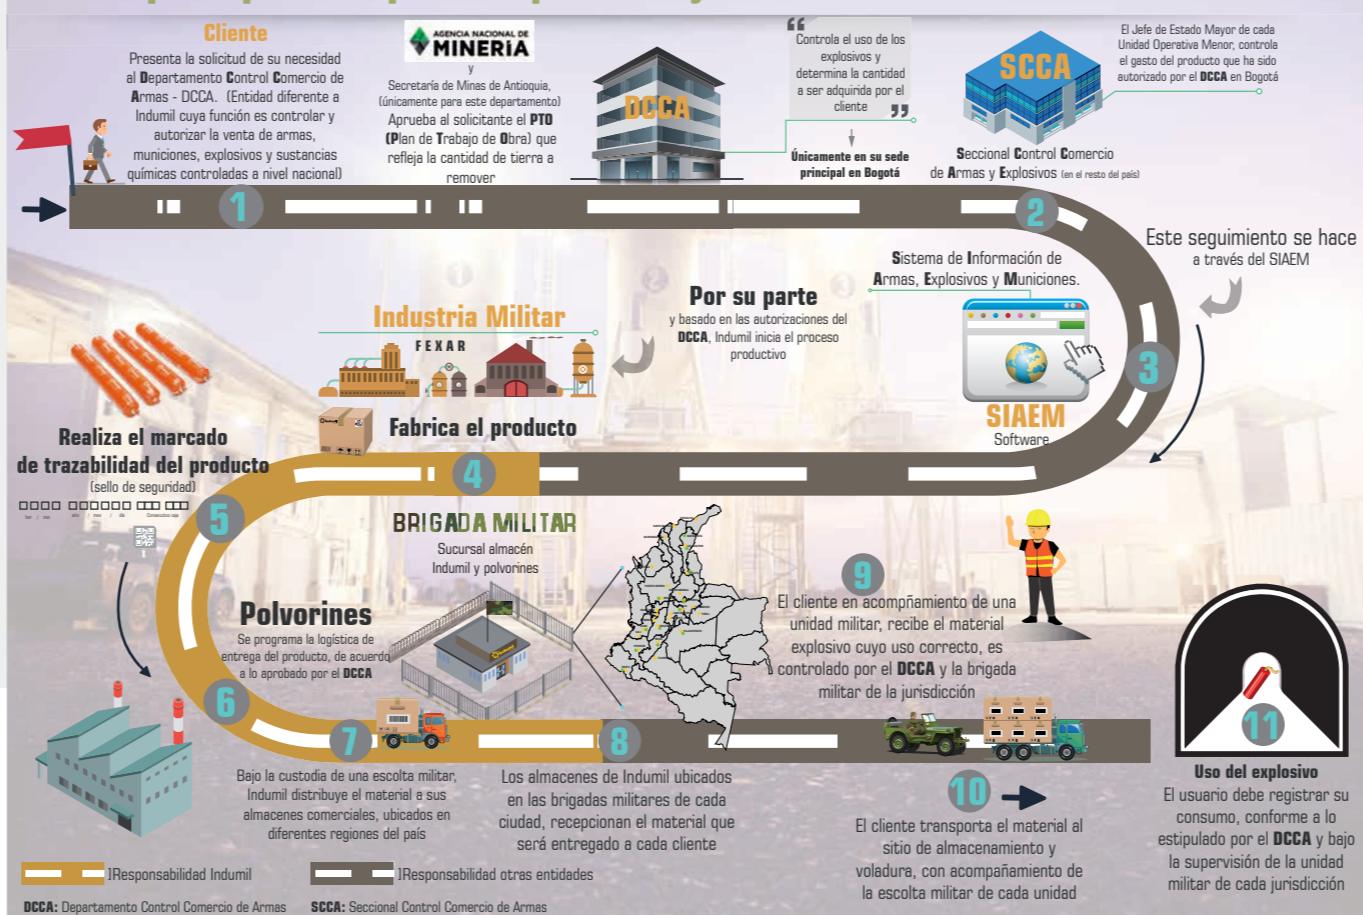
Cliente

Presenta la solicitud de su necesidad al Departamento Control Comercio de Armas - DCCA. (Entidad diferente a Indumil cuya función es controlar y autorizar la venta de armas, municiones, explosivos y sustancias químicas controladas a nivel nacional)

AGENCIA NACIONAL DE MINERÍA

y

Secretaría de Minas de Antioquia, (únicamente para este departamento)

Aprueba al solicitante el PTO (Plan de Trabajo de Obra) que refleja la cantidad de tierra a remover

DCCA

Controla el uso de los explosivos y determina la cantidad a ser adquirida por el cliente

Únicamente en su sede principal en Bogotá

SCCA

El Jefe de Estado Mayor de cada Unidad Operativa Menor, controla el gasto del producto que ha sido autorizado por el DCCA en Bogotá

Seccional Control Comercio de Armas y Explosivos (en el resto del país)

1

2

Este seguimiento se hace a través del SIAEM

Sistema de Información de Armas, Explosivos y Municiones.

Por su parte

y basado en las autorizaciones del DCCA, Indumil inicia el proceso productivo

Industria Militar

FEXAR

3

SIAEM

Software

Fabrica el producto

Realiza el marcado de trazabilidad del producto

(sello de seguridad)

4

5

BRIGADA MILITAR

Sucursal almacén Indumil y polvorines

Polvorines

Se programa la logística de entrega del producto, de acuerdo a lo aprobado por el DCCA

9

El cliente en acompañamiento de una unidad militar, recibe el material explosivo cuyo uso correcto, es controlado por el DCCA y la brigada militar de la jurisdicción

6

7

8

11

Bajo la custodia de una escolta militar, Indumil distribuye el material a sus almacenes comerciales, ubicados en diferentes regiones del país

Los almacenes de Indumil ubicados en las brigadas militares de cada ciudad, recepcionan el material que será entregado a cada cliente

10

El cliente transporta el material al sitio de almacenamiento y voladura, con acompañamiento de la escolta militar de cada unidad

Uso del explosivo

El usuario debe registrar su consumo, conforme a lo estipulado por el DCCA y bajo la supervisión de la unidad militar de cada jurisdicción

]Responsabilidad Indumil

]Responsabilidad otras entidades

DCCA: Departamento Control Comercio de Armas

SCCA: Seccional Control Comercio de Armas